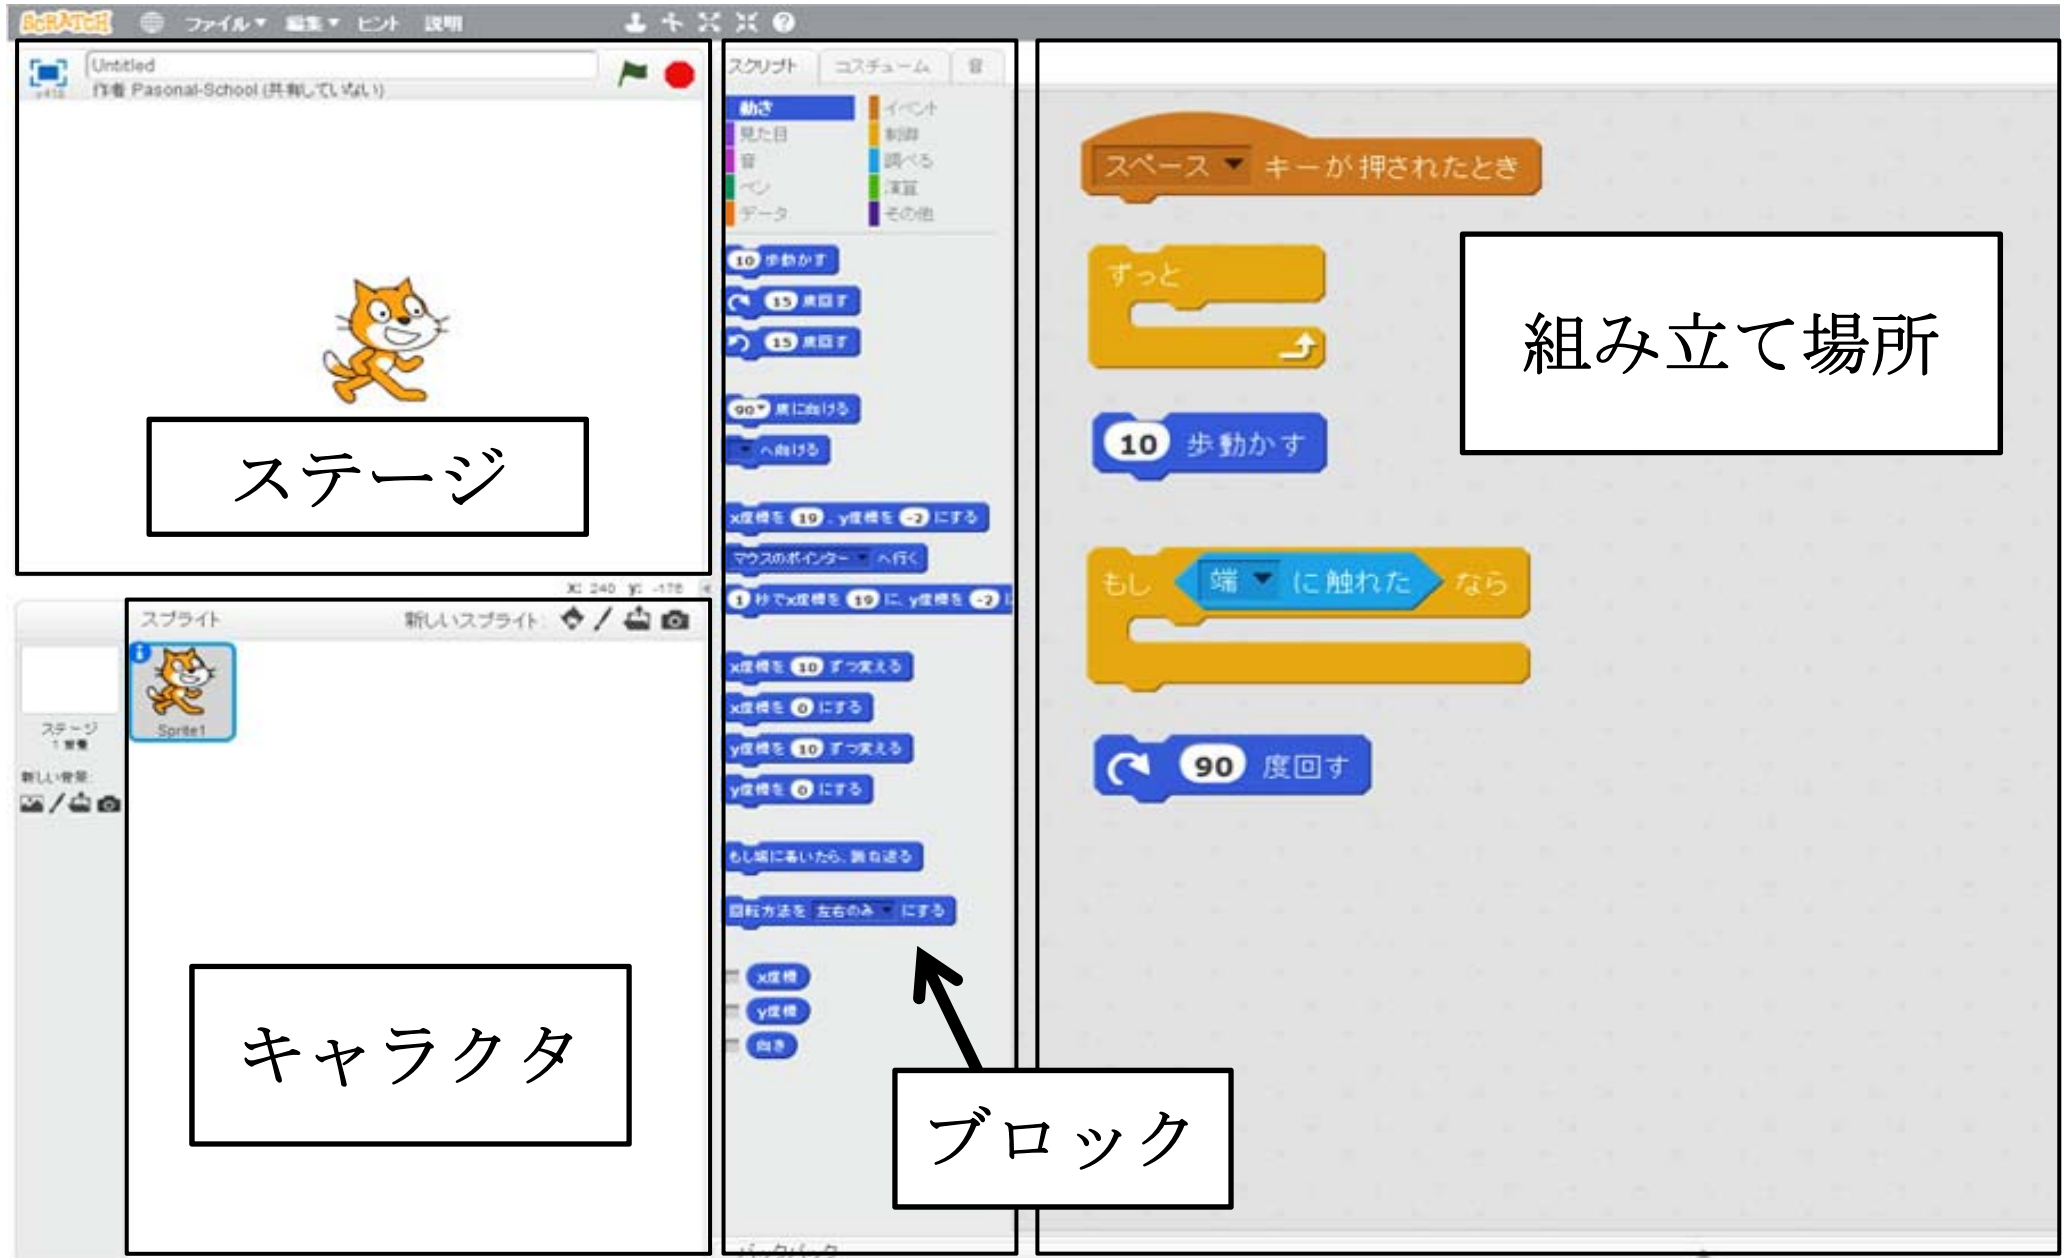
SCRATCH ファイル▾ 編集▾ ヒント 説明

Untitled
作者 Pasonal-School (共有していない)

ステージ

x: 240 y: -178

スプライト 新しいスプライト:

ステージ
1 背景

新しい背景:

Sprite1

キャラクタ

スクリプト コスチューム 音

動き イベント
見た目 制御
音 調べる
ペン 演算
データ その他

10 歩動かす
15 度回す
15 度回す
90▾ 度に向ける
▾ へ向ける
x座標を 10 、y座標を -2 にする
マウスのポインター▾ へ行く
1 秒でx座標を 10 に、y座標を -2 に
x座標を 10 ずつ変える
x座標を 0 にする
y座標を 10 ずつ変える
y座標を 0 にする
もし端に着いたら、跳ね返る
回転方法を 左右のみ▾ にする
x座標
y座標
向き

ブロック

スペース▾ キーが押されたとき

ずっと

10 歩動かす

もし 端▾ に触れた なら

90 度回す

組み立て場所